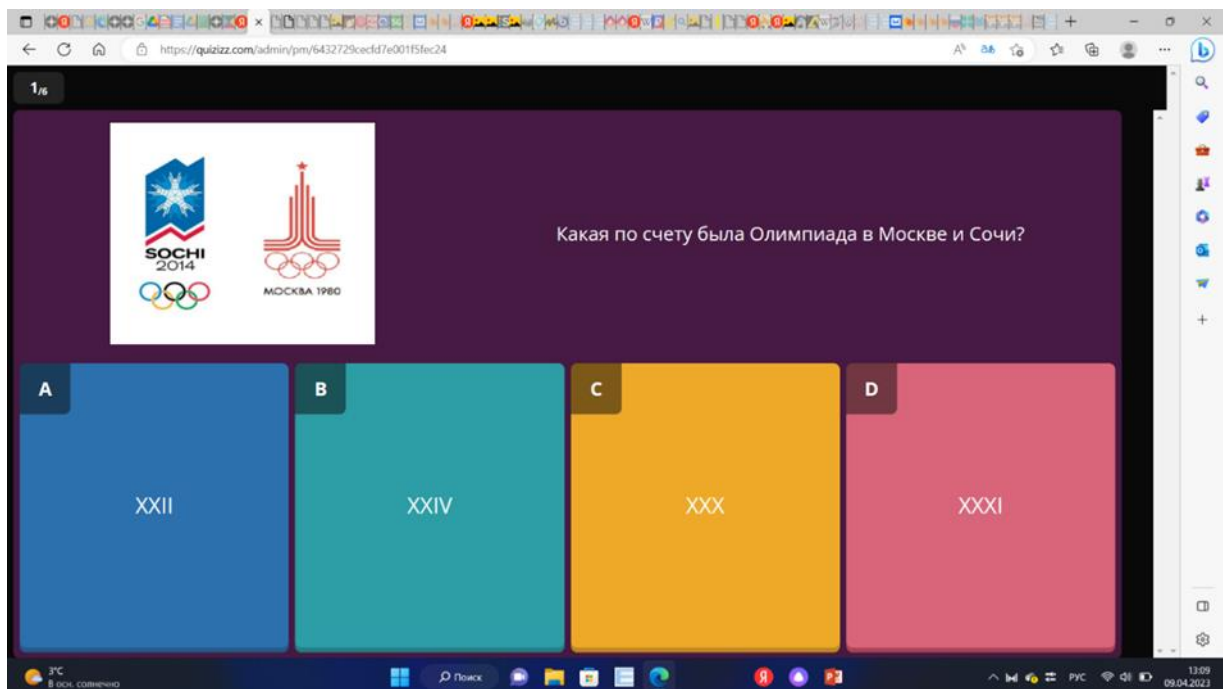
https://quizizz.com/admin/pm/6432729cecfd7e001f5fec24

1/6

SOCHI 2014

МОСКВА 1980

Какая по счету была Олимпиада в Москве и Сочи?

A
XXII

B
XXIV

C
XXX

D
XXXI

3°C
В осн. солнечно

Поиск

РУС

13:09
09.04.2023